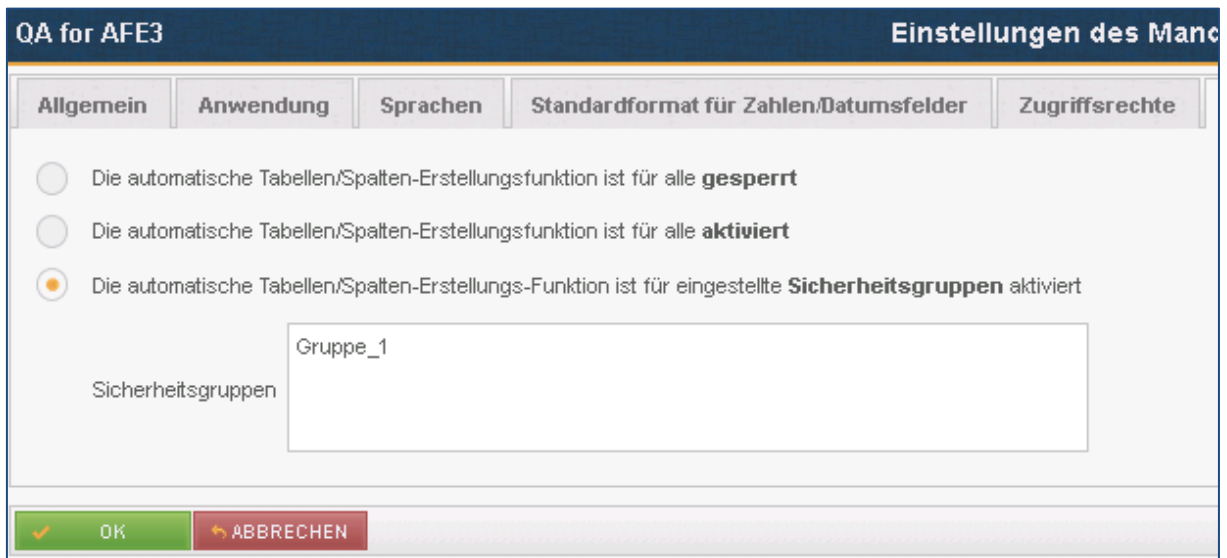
QA for AFE3

Einstellungen des Manc

Allgemein | Anwendung | Sprachen | Standardformat für Zahlen/Datumsfelder | Zugriffsrechte

Die automatische Tabellen/Spalten-Erstellungsfunktion ist für alle **gesperrt**

Die automatische Tabellen/Spalten-Erstellungsfunktion ist für alle **aktiviert**

Die automatische Tabellen/Spalten-Erstellungs-Funktion ist für eingestellte **Sicherheitsgruppen** aktiviert

Sicherheitsgruppen

Gruppe_1

OK

ABBRECHEN